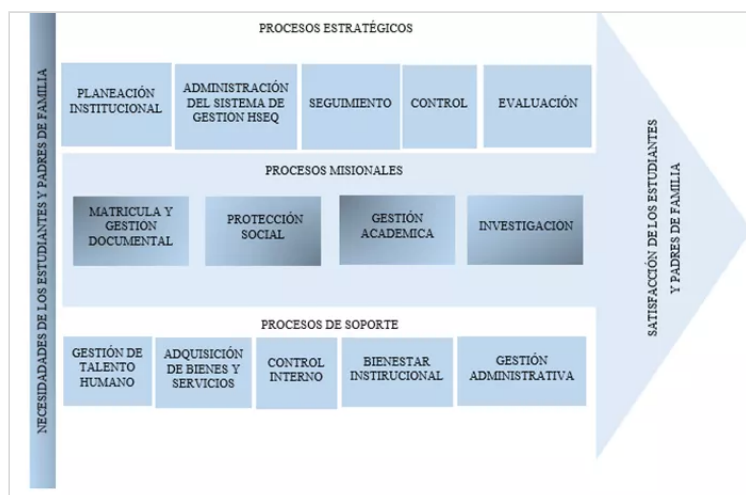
NECESIDADES DE LOS ESTUDIANTES Y PADRES DE FAMILIA

PROCESOS ESTRATÉGICOS

PLANEACIÓN INSTITUCIONAL

ADMINISTRACIÓN DEL SISTEMA DE GESTION HSEQ

SEGUIMIENTO

CONTROL

EVALUACIÓN

PROCESOS MISIONALES

MATRICULA Y GESTION DOCUMENTAL

PROTECCIÓN SOCIAL

GESTIÓN ACADEMICA

INVESTIGACION

PROCESOS DE SOPORTE

GESTIÓN DE TALENTO HUMANO

ADQUISICIÓN DE BIENES Y SERVICIOS

CONTROL INTERNO

BIENESTAR INSITUCIONAL

GESTIÓN ADMINISTRATIVA

SATISFACCIÓN DE LOS ESTUDIANTES Y PADRES DE FAMILIA